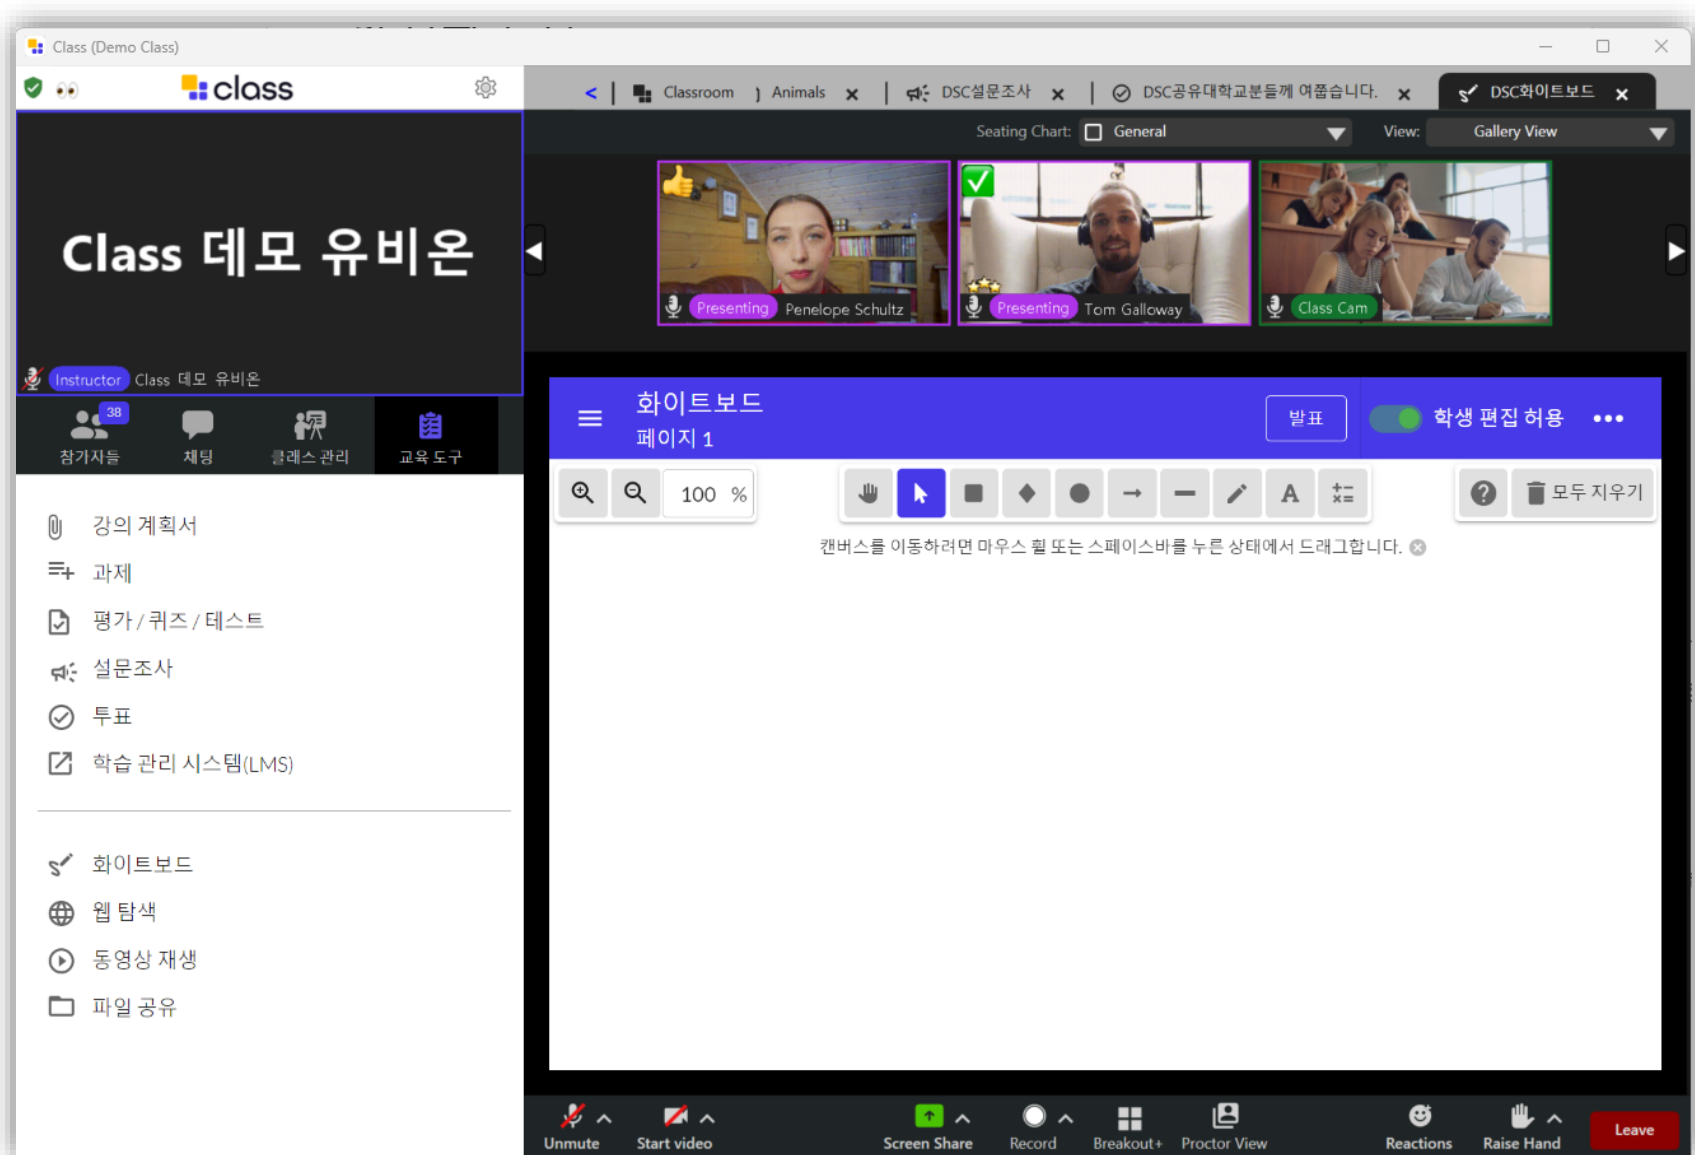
Class (Demo Class)

class

Class 데모 유비온

Instructor Class 데모 유비온

38 참가자들 채팅 클래스 관리 교육 도구

강의 계획서
과제
평가 / 퀴즈 / 테스트
설문조사
투표
학습 관리 시스템(LMS)

화이트보드
웹 탐색
동영상 재생
파일 공유

< Classroom Animals × DSC설문조사 × DSC공유대학교분들께 여쭙습니다. × DSC화이트보드 ×

Seating Chart: General View: Gallery View

Presenting Penelope Schultz
Presenting Tom Galloway
Class Cam

화이트보드
페이지 1
발표
학생 편집 허용

100 %

모두 지우기

캔버스를 이동하려면 마우스 휠 또는 스페이스바를 누른 상태에서 드래그합니다.

Unmute Start video Screen Share Record Breakout+ Proctor View Reactions Raise Hand Leave